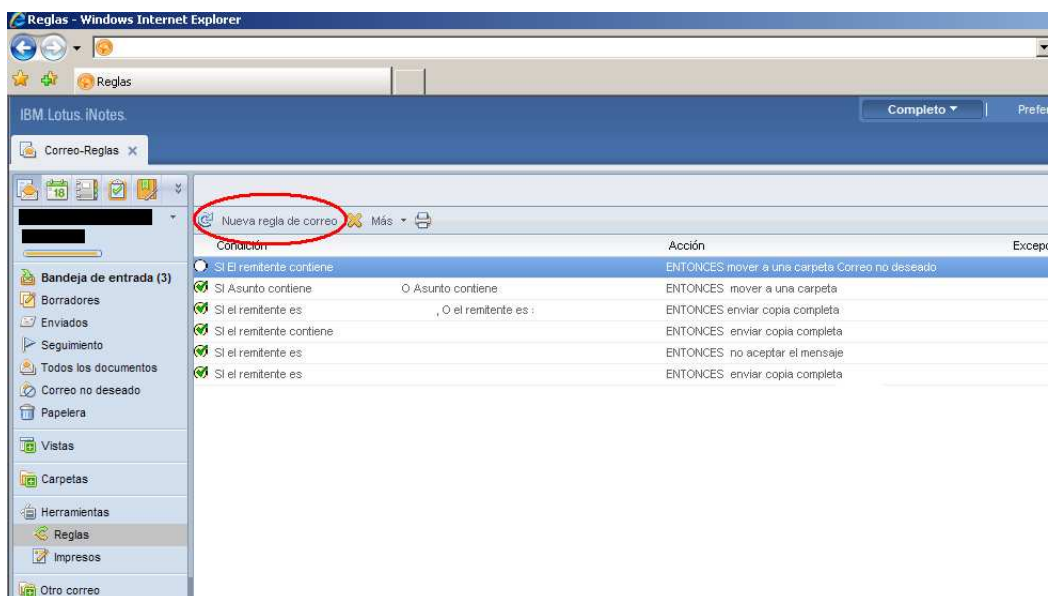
Reglas - Windows Internet Explorer

Reglas

IBM Lotus iNotes

Completo ▾ | Prefe

Correo-Reglas ×

18

Bandeja de entrada (3)
Borradores
Enviados
Seguimiento
Todos los documentos
Correo no deseado
Papelera

Vistas

Carpetas

Herramientas
Reglas
Impresos

Otro correo

Nueva regla de correo Más ▾

| Condición | | Acción | Excepc |
|---|---|---|---|
| SI El remitente contiene | | ENTONCES mover a una carpeta Correo no deseado | |
| SI Asunto contiene | O Asunto contiene | ENTONCES mover a una carpeta | |
| SI el remitente es | , O el remitente es : | ENTONCES enviar copia completa | |
| SI el remitente contiene | | ENTONCES enviar copia completa | |
| SI el remitente es | | ENTONCES no aceptar el mensaje | |
| SI el remitente es | | ENTONCES enviar copia completa | |